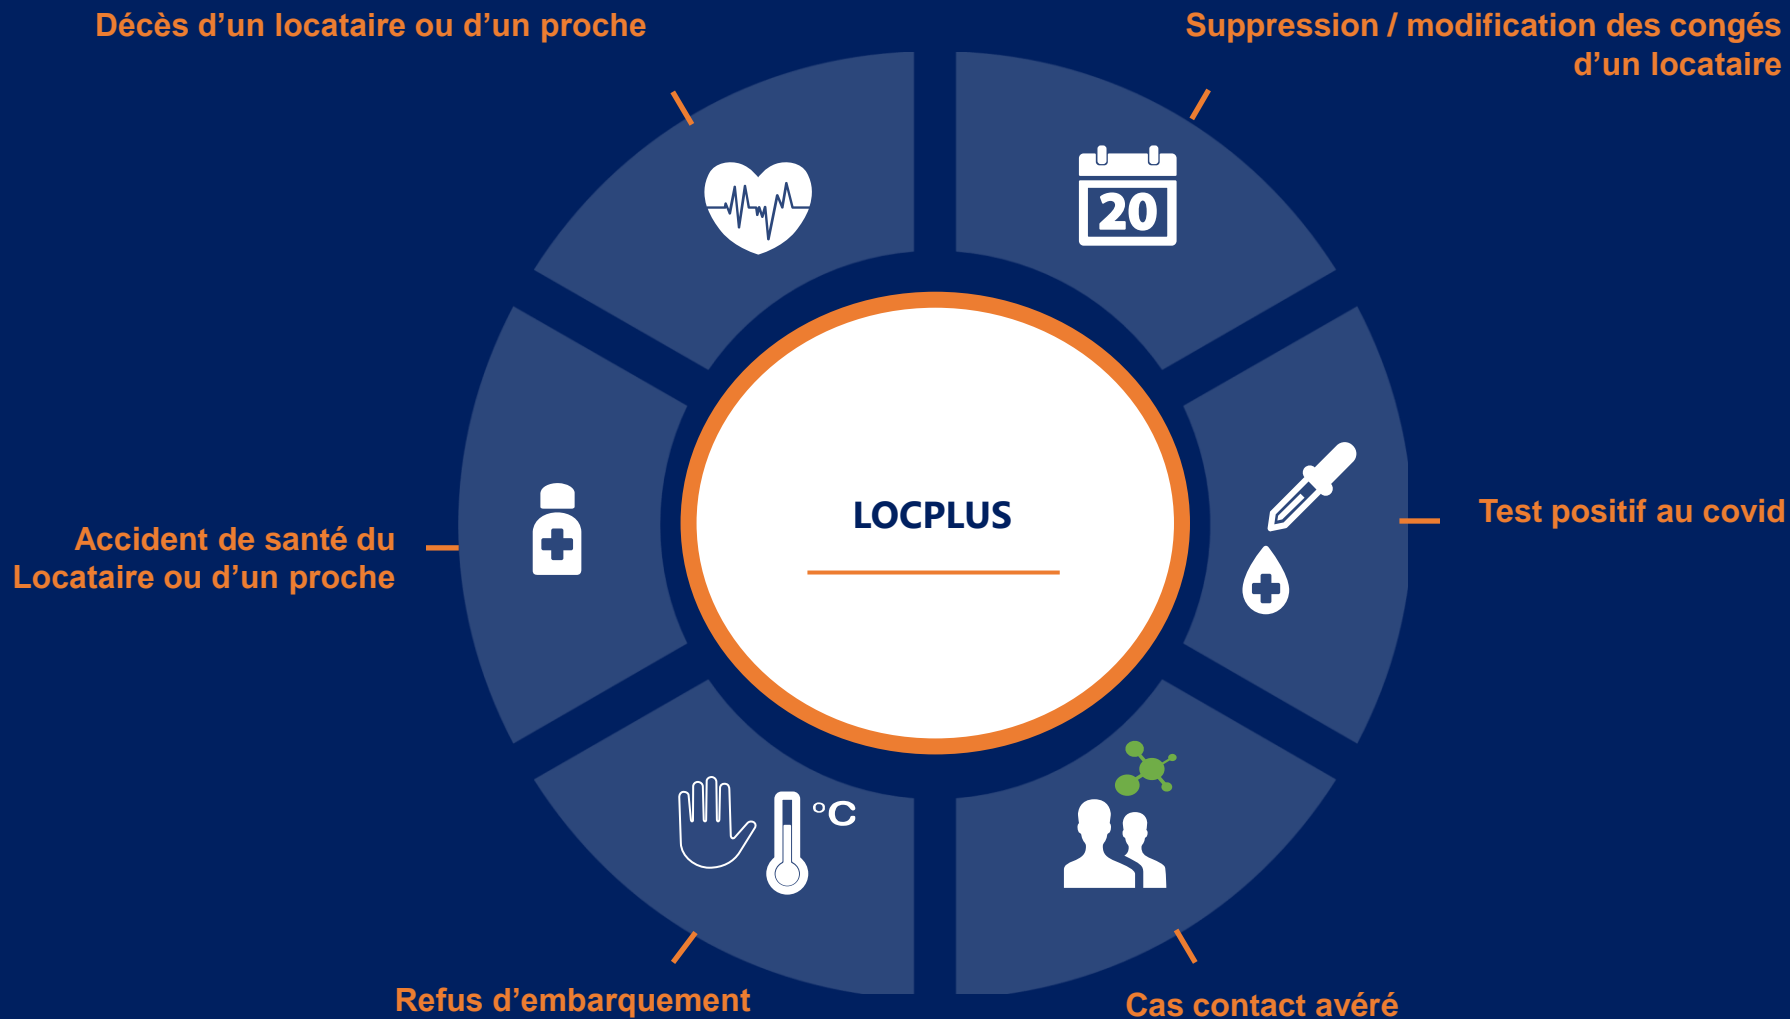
Décès d'un locataire ou d'un proche

Suppression / modification des congés d'un locataire

20

Accident de santé du Locataire ou d'un proche

LOCPLUS

Test positif au covid

°C

Refus d'embarquement

Cas contact avéré